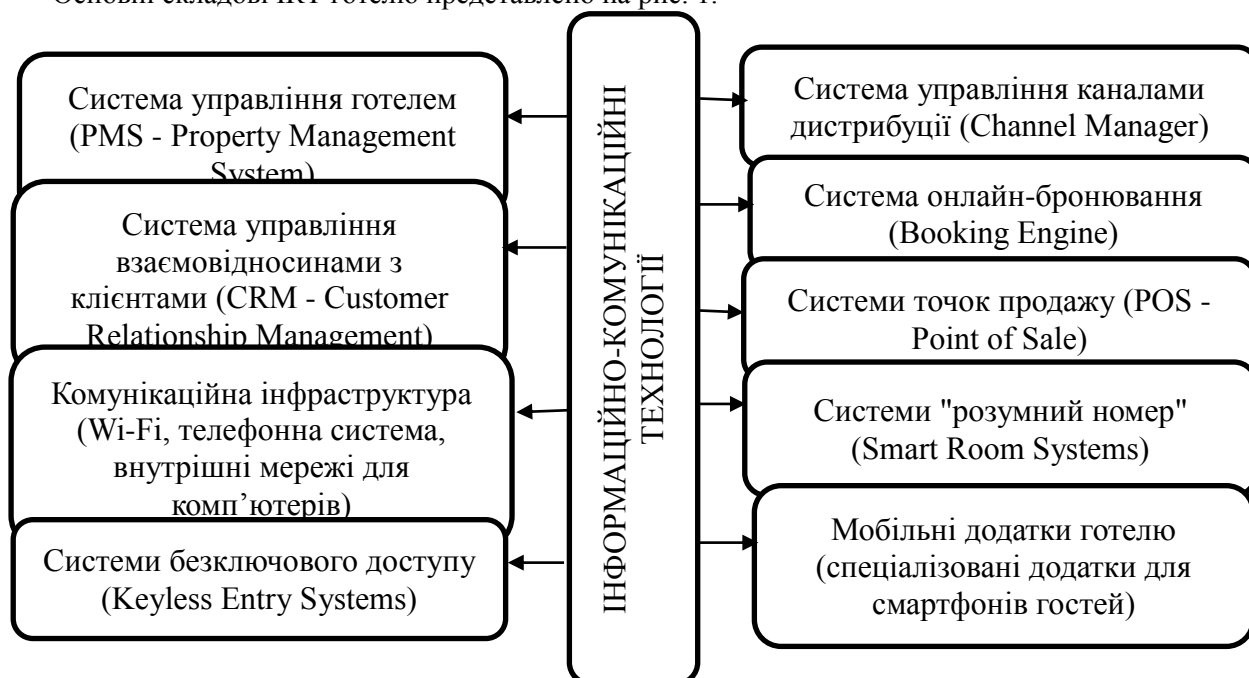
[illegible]

ІНФОРМАЦІЙНО-КОМУНІКАЦІЙНІ ТЕХНОЛОГІЇ

Система управління готелем (PMS - Property Management System)

Система управління взаємовідносинами з клієнтами (CRM - Customer Relationship Management)

Комунікаційна інфраструктура (Wi-Fi, телефонна система, внутрішні мережі для комп’ютерів)

Системи безключового доступу (Keyless Entry Systems)

Система управління каналами дистрибуції (Channel Manager)

Система онлайн-бронювання (Booking Engine)

Системи точок продажу (POS - Point of Sale)

Системи "розумний номер" (Smart Room Systems)

Мобільні додатки готелю (спеціалізовані додатки для смартфонів гостей)